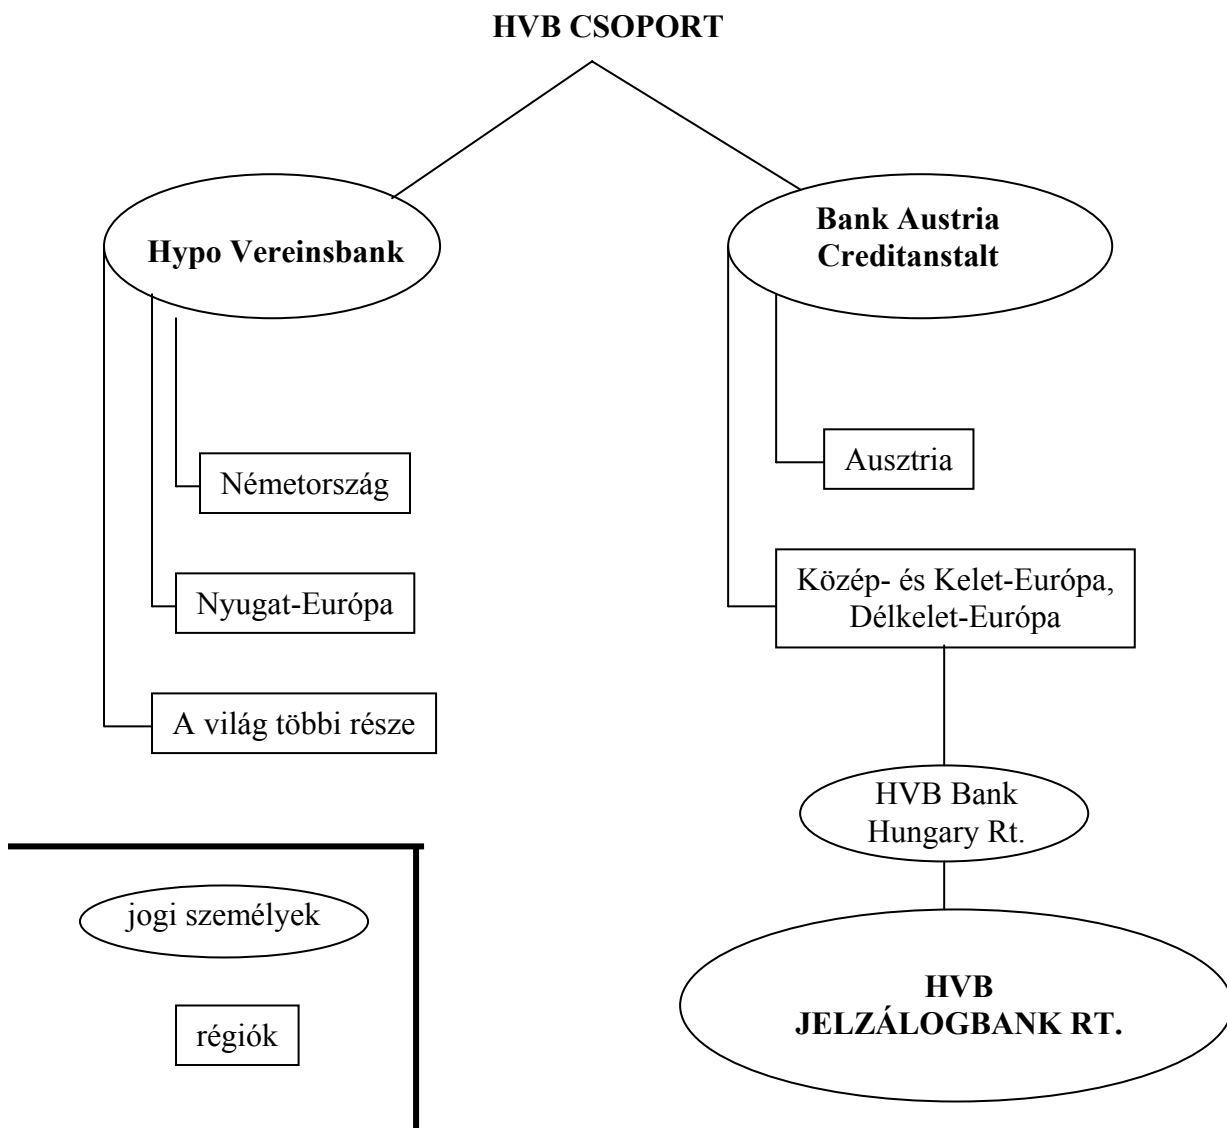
HVB CSOPORT

Hypo Vereinsbank

Bank Austria Creditanstalt

Németország

Ausztria

Nyugat-Európa

Közép- és Kelet-Európa, Délkelet-Európa

A világ többi része

HVB Bank Hungary Rt.

jogi személyek

régiók

HVB JELZÁLOGBANK RT.